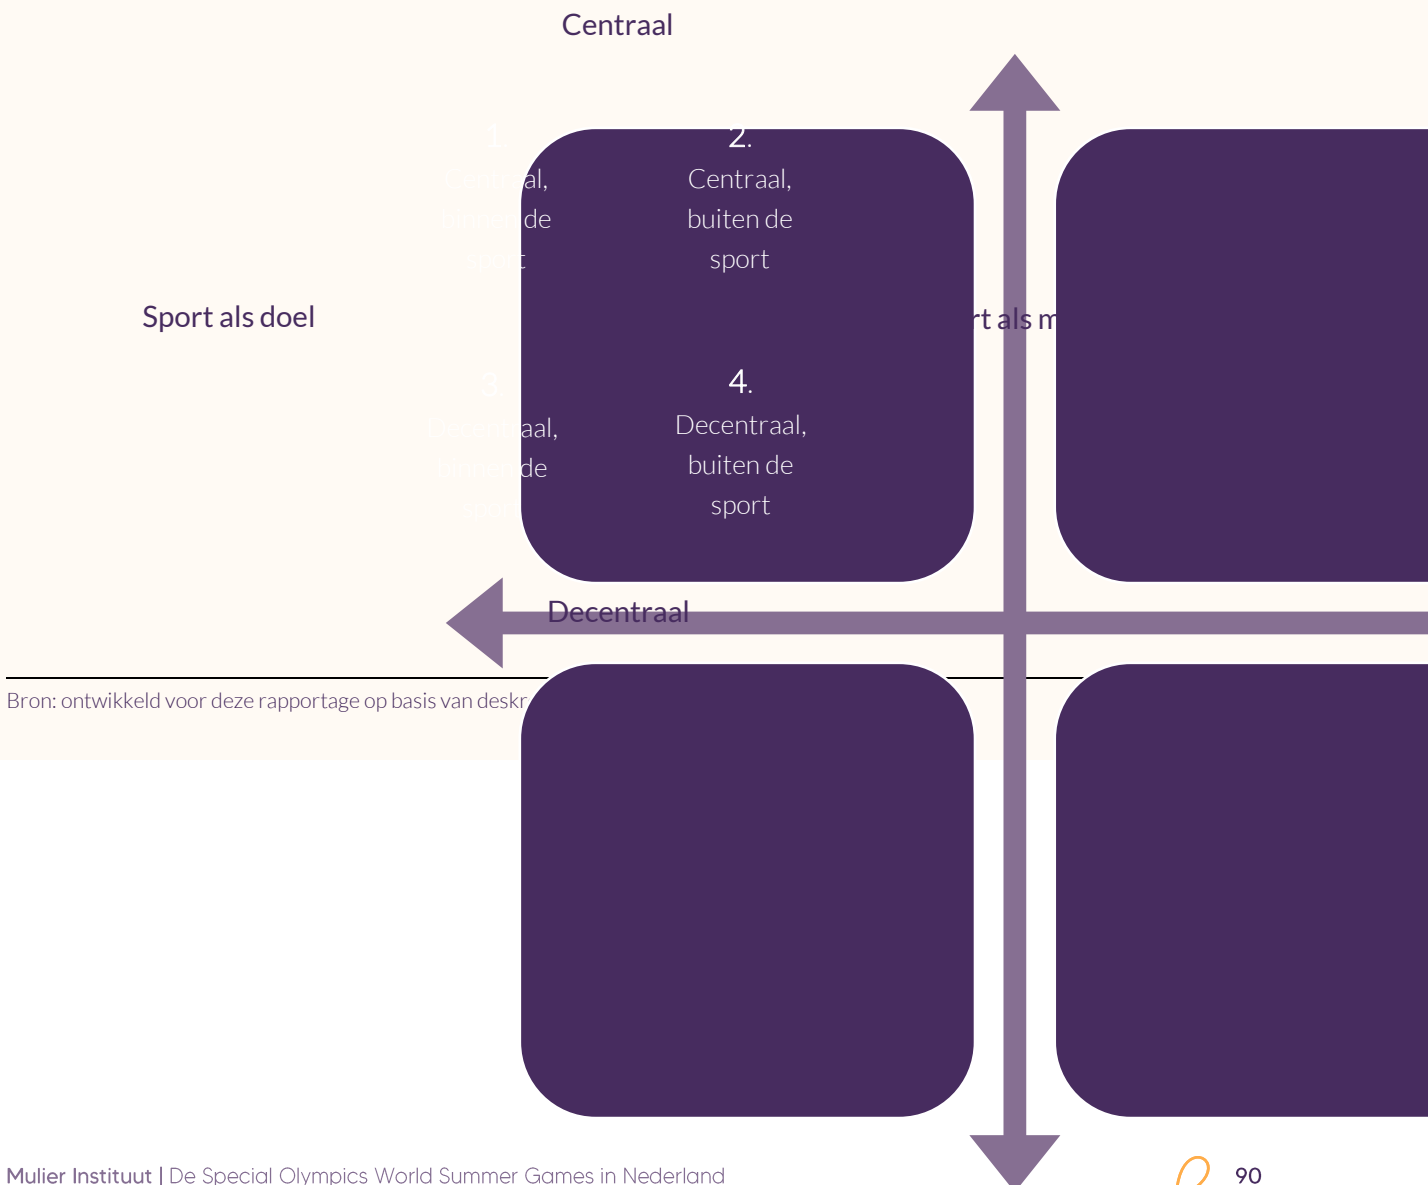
Centraal

1.
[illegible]al,
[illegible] de
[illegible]

2.
Centraal,
buiten de
sport

Sport als doel

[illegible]rt als m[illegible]

3.
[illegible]aal,
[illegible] de
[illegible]

4.
Decentraal,
buiten de
sport

Decentraal

Bron: ontwikkeld voor deze rapportage op basis van deskr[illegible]

Mulier Instituut | De Special Olympics World Summer Games in Nederland

90